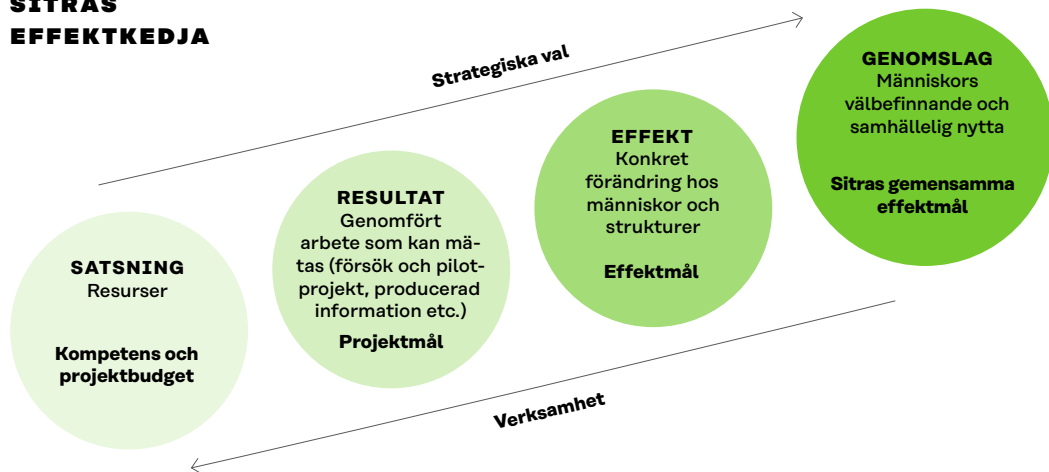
SITRAS EFFEKTKEDJA

Strategiska val

SATSNING
Resurser

Kompetens och projektbudget

RESULTAT
Genomfört arbete som kan mätas (försök och pilotprojekt, producerad information etc.)

Projektmål

EFFEKT
Konkret förändring hos människor och strukturer

Effektmål

GENOMSLAG
Människors välbefinnande och samhällelig nytta

Sitras gemensamma effektmål

Verksamhet